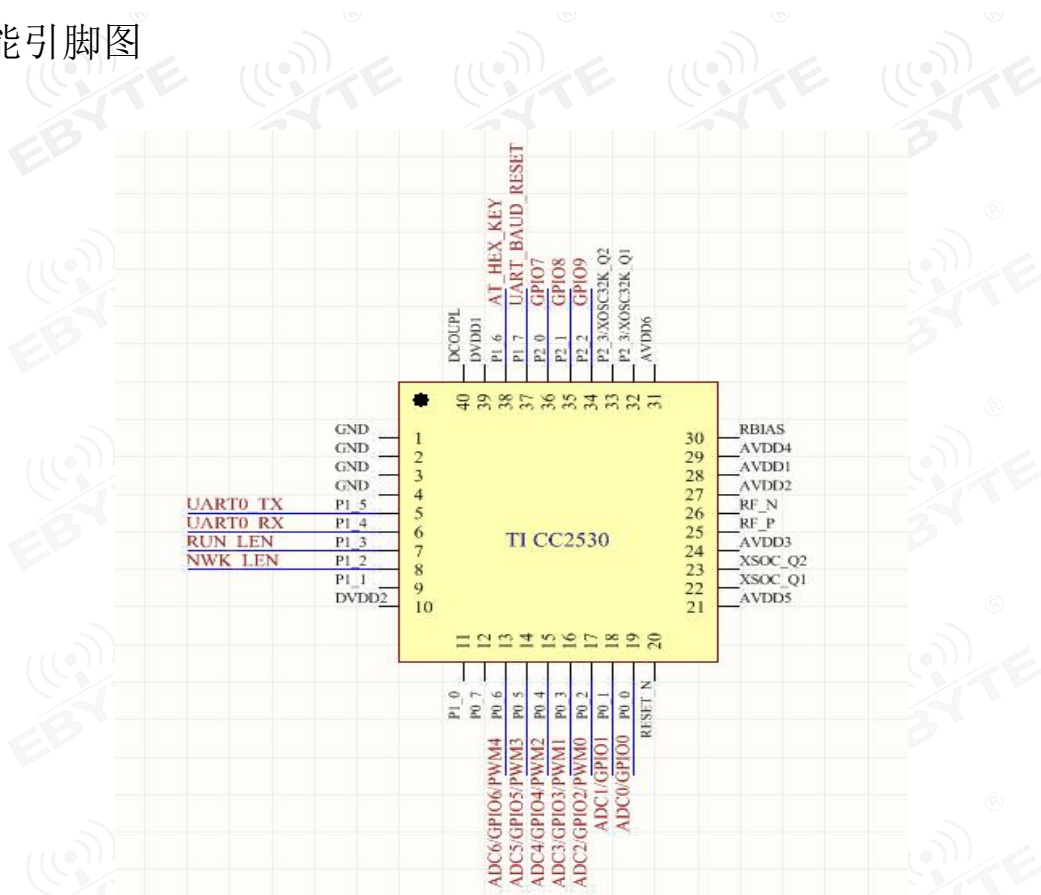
能引脚图

AT_HEX_KEY
UART_BAUD_RESET
GPIO7
GPIO8
GPIO9

DCOUPL
DVDD1
P1_6
P1_7
P2_0
P2_1
P2_2
P2_3/XOSC32K_Q2
P2_3/XOSC32K_Q1
AVDD6

40 39 38 37 36 35 34 33 32 31

GND 1
GND 2
GND 3
GND 4
UART0_TX P1_5 5
UART0_RX P1_4 6
RUN_LEN P1_3 7
NWK_LEN P1_2 8
P1_1 9
DVDD2 10

TI CC2530

30 RBIAS
29 AVDD4
28 AVDD1
27 AVDD2
26 RF_N
25 RF_P
24 AVDD3
23 XSOC_Q2
22 XSOC_Q1
21 AVDD5

11 12 13 14 15 16 17 18 19 20

P1_0
P0_7
P0_6
P0_5
P0_4
P0_3
P0_2
P0_1
P0_0
RESET_N

ADC6/GPIO6/PWM4
ADC5/GPIO5/PWM3
ADC4/GPIO4/PWM2
ADC3/GPIO3/PWM1
ADC2/GPIO2/PWM0
ADC1/GPIO1
ADC0/GPIO0

EBYTE